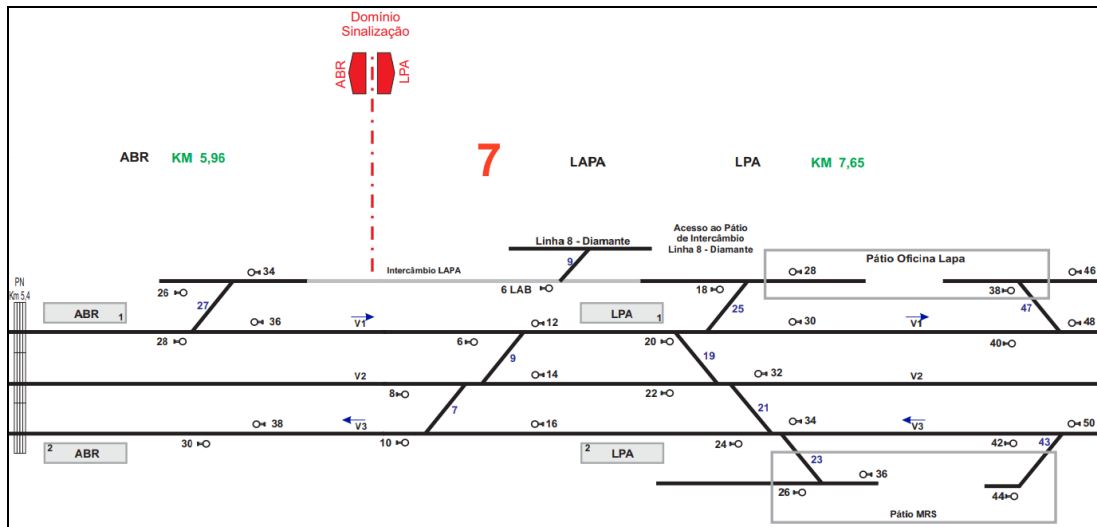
Domínio Sinalização

ABR LPA

ABR KM 5,96

7

LAPA

LPA KM 7,65

Linha 8 - Diamante

Acesso ao Pátio de Intercâmbio Linha 8 - Diamante

Pátio Oficina Lapa

PN Km 5,4

34
Intercâmbio LAPA
9
28
46
26
27
6 LAB
18
38
ABR 1
LPA 1
25
47
36
V1
12
30
V1
48
28
6
20
40
9
19
V2
14
32
V2
8
22
7
21
38
V3
16
34
V3
50
30
10
24
42
43
2 ABR
2 LPA
23
36
26
44
Pátio MRS